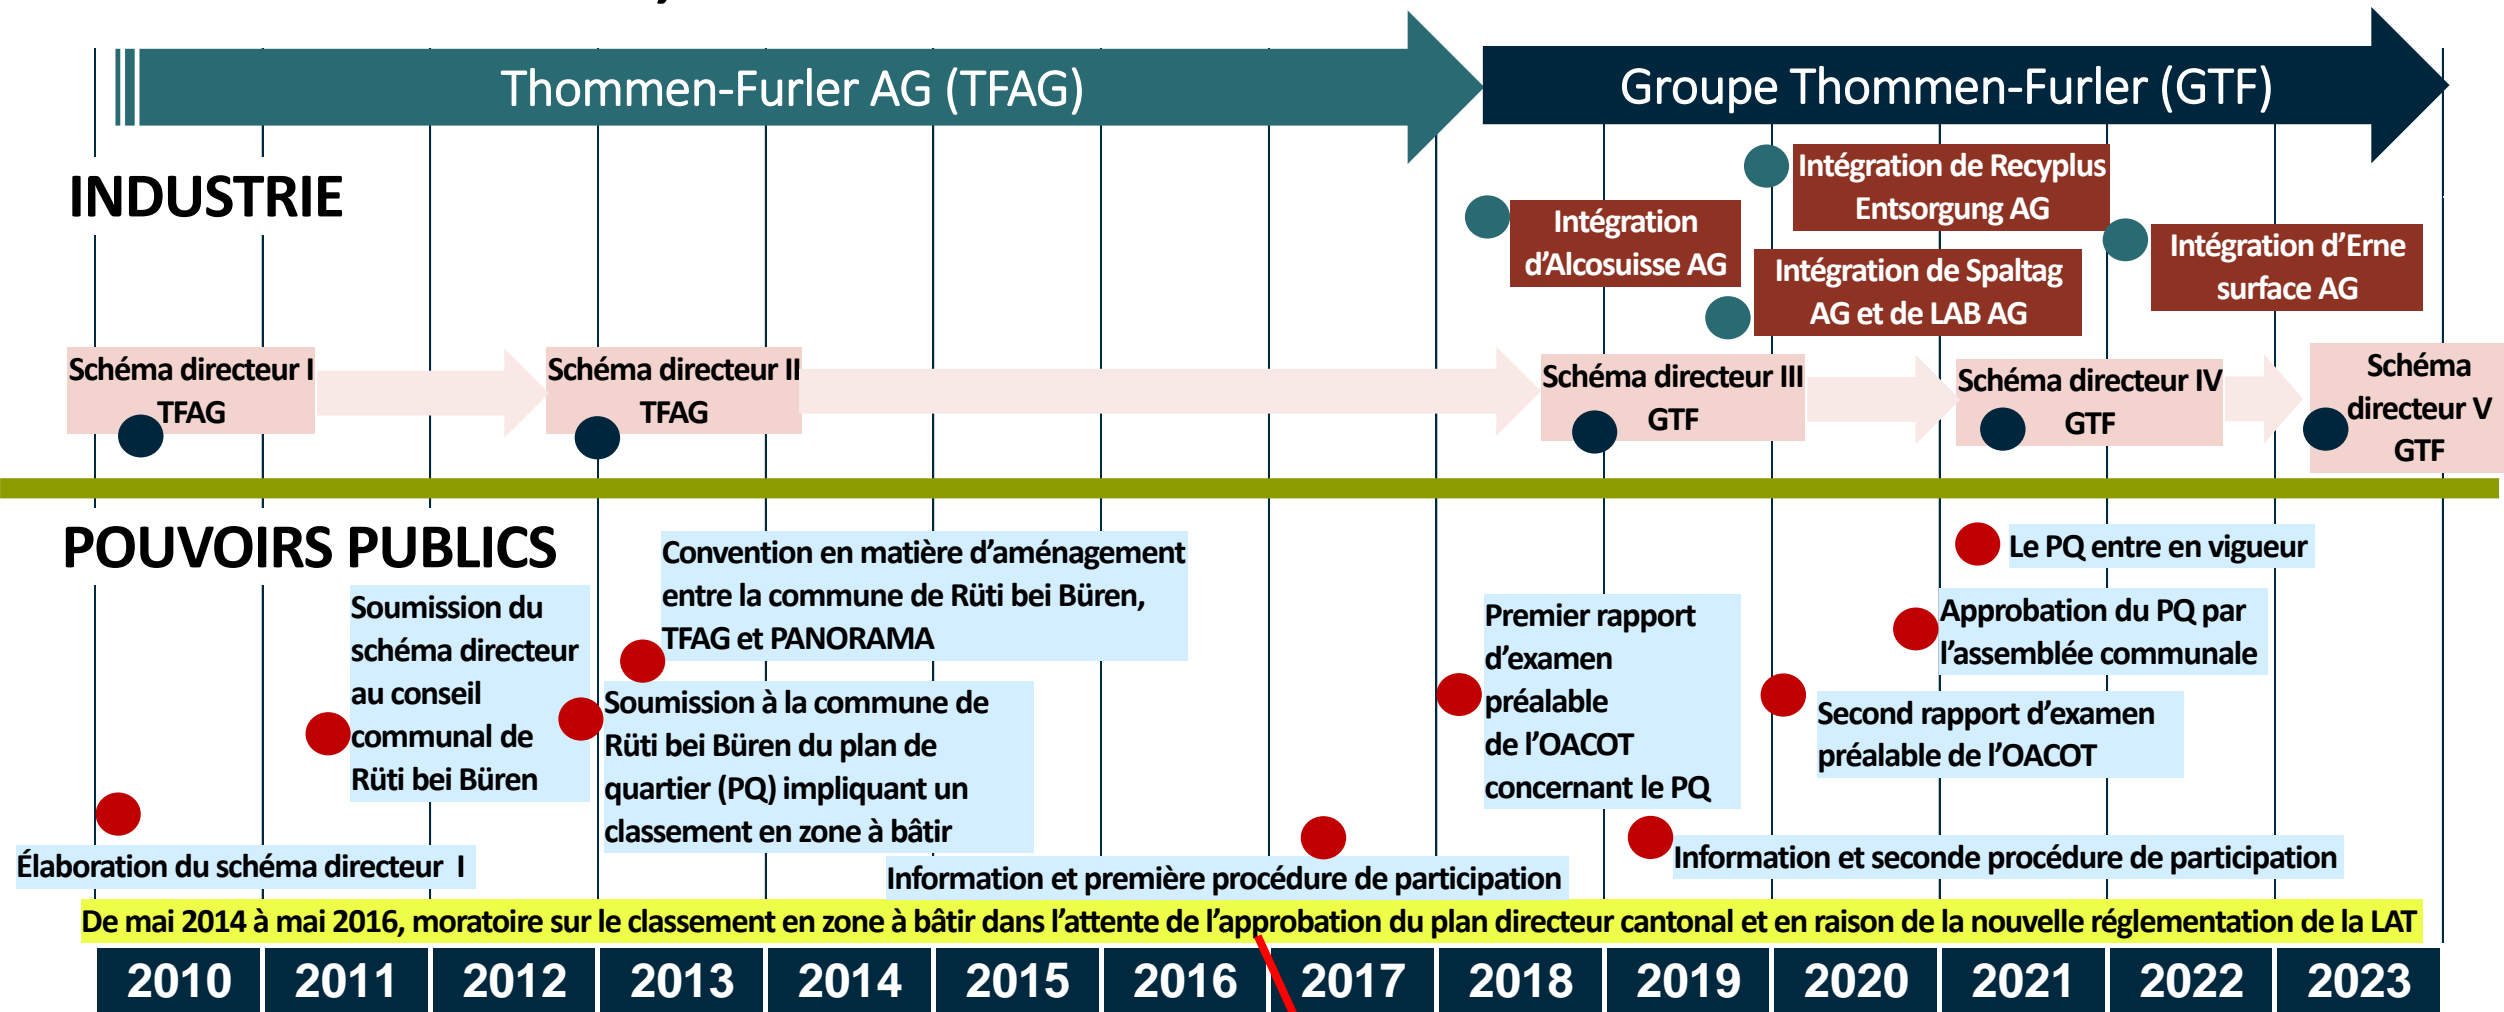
Thommen-Furler AG (TFAG)

Groupe Thommen-Furler (GTF)

INDUSTRIE

Intégration d'Alcosuisse AG

Intégration de Recyplus Entsorgung AG

Intégration de Spaltag AG et de LAB AG

Intégration d'Erne surface AG

Schéma directeur I TFAG

Schéma directeur II TFAG

Schéma directeur III GTF

Schéma directeur IV GTF

Schéma directeur V GTF

POUVOIRS PUBLICS

Soumission du schéma directeur au conseil communal de Rüti bei Büren

Convention en matière d'aménagement entre la commune de Rüti bei Büren, TFAG et PANORAMA

Soumission à la commune de Rüti bei Büren du plan de quartier (PQ) impliquant un classement en zone à bâtir

Premier rapport d'examen préalable de l'OACOT concernant le PQ

Le PQ entre en vigueur

Approbation du PQ par l'assemblée communale

Second rapport d'examen préalable de l'OACOT

Élaboration du schéma directeur I

Information et première procédure de participation

Information et seconde procédure de participation

De mai 2014 à mai 2016, moratoire sur le classement en zone à bâtir dans l'attente de l'approbation du plan directeur cantonal et en raison de la nouvelle réglementation de la LAT

| 2010 | 2011 | 2012 | 2013 | 2014 | 2015 | 2016 | 2017 | 2018 | 2019 | 2020 | 2021 | 2022 | 2023 |
|---|---|---|---|---|---|---|---|---|---|---|---|---|---|